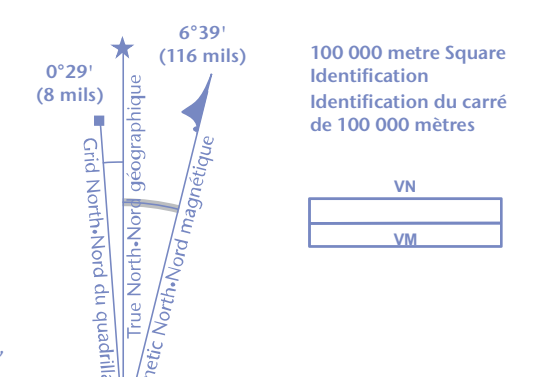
0°29'
(8 mils)

6°39'
(116 mils)

Grid North•Nord du quadrill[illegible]

True North•Nord géographique

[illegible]etic North•Nord magnétique

100 000 metre Square Identification
Identification du carré de 100 000 mètres

VN

VM